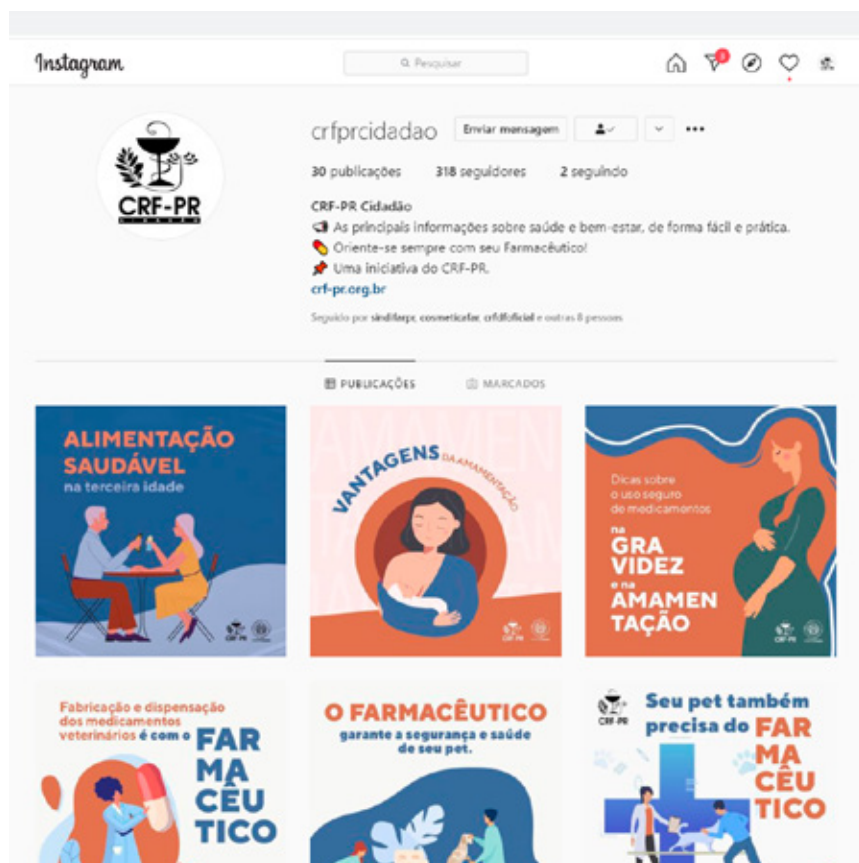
Instagram

Pesquisar

crfprcidadao Enviar mensagem

30 publicações 318 seguidores 2 seguindo

CRF-PR Cidadão

As principais informações sobre saúde e bem-estar, de forma fácil e prática.

Oriente-se sempre com seu Farmacêutico!

Uma iniciativa do CRF-PR.

crf-pr.org.br

Seguido por sindifarpr, cosmeticafar, crfdfoficial e outras 8 pessoas

CRF-PR

PUBLICAÇÕES MARCADOS

ALIMENTAÇÃO SAUDÁVEL na terceira idade

VANTAGENS DA AMAMENTAÇÃO

AMAMEN

Dicas sobre o uso seguro de medicamentos na GRAVIDEZ e na AMAMENTAÇÃO

Fabricação e dispensação dos medicamentos veterinários é com o FARMACÊUTICO

O FARMACÊUTICO garante a segurança e saúde de seu pet.

CRF-PR

Seu pet também precisa do FARMACÊUTICO